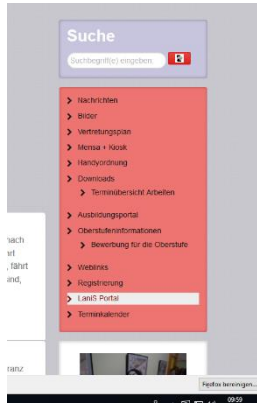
Suche

Suchbegriff(e) eingeben

Nachrichten
Bilder
Vertretungsplan
Mensa + Kiosk
Handyordnung
Downloads
Terminübersicht Arbeiten
Ausbildungsportal
Oberstufeninformationen
Bewerbung für die Oberstufe
Weblinks
Registrierung
LanIS Portal
Terminkalender

nach
et
, fährt
and,

ranz

Firefox bereinigen...

09:59